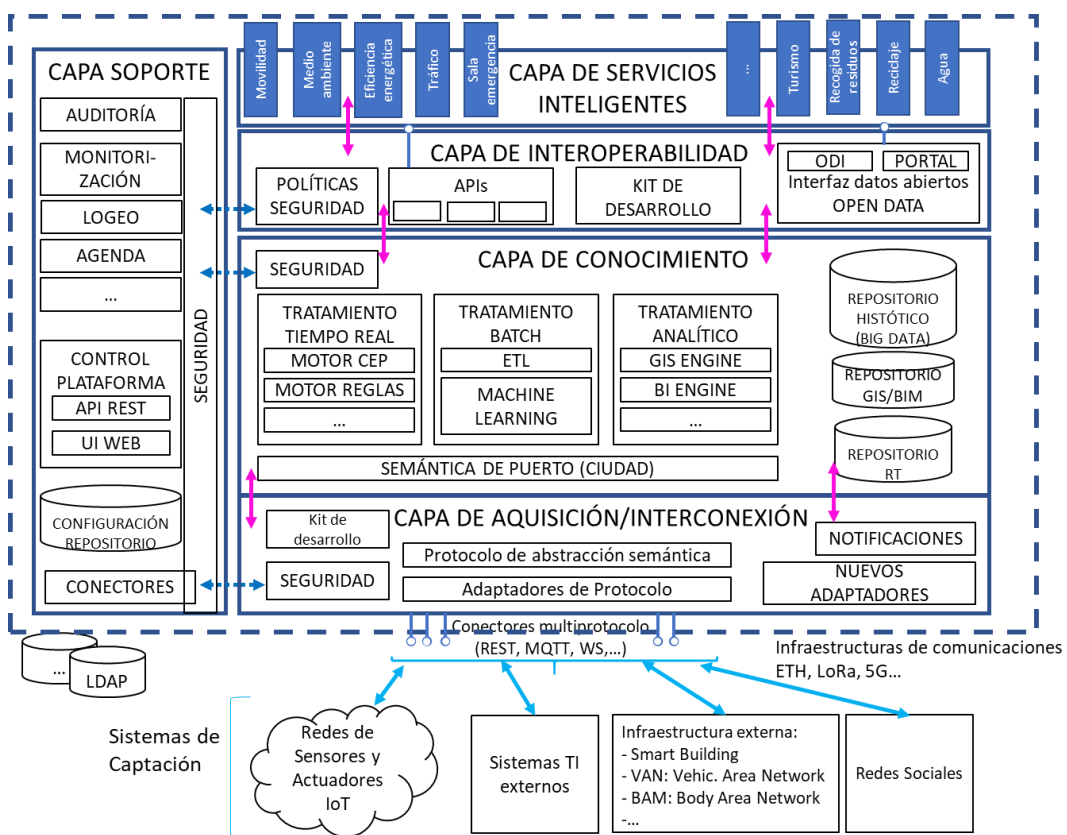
CAPA SOPORTE

AUDITORÍA

MONITORIZACIÓN

LOGEO

AGENDA

...

CONTROL PLATAFORMA

API REST

UI WEB

CONFIGURACIÓN REPOSITORIO

CONECTORES

SEGURIDAD

Movilidad

Medio ambiente

Eficiencia energética

Tráfico

Sala emergencia

CAPA DE SERVICIOS INTELIGENTES

...

Turismo

Recogida de residuos

Reciclaje

Agua

CAPA DE INTEROPERABILIDAD

POLÍTICAS SEGURIDAD

APIs

KIT DE DESARROLLO

ODI

PORTAL

Interfaz datos abiertos OPEN DATA

CAPA DE CONOCIMIENTO

SEGURIDAD

TRATAMIENTO TIEMPO REAL

MOTOR CEP

MOTOR REGLAS

...

TRATAMIENTO BATCH

ETL

MACHINE LEARNING

TRATAMIENTO ANALÍTICO

GIS ENGINE

BI ENGINE

...

REPOSITORIO HISTÓTICO (BIG DATA)

REPOSITORIO GIS/BIM

REPOSITORIO RT

SEMÁNTICA DE PUERTO (CIUDAD)

CAPA DE AQUISICIÓN/INTERCONEXIÓN

Kit de desarrollo

SEGURIDAD

Protocolo de abstracción semántica

Adaptadores de Protocolo

NOTIFICACIONES

NUEVOS ADAPTADORES

Conectores multiprotocolo (REST, MQTT, WS,...)

Infraestructuras de comunicaciones ETH, LoRa, 5G...

...

LDAP

Sistemas de Captación

Redes de Sensores y Actuadores IoT

Sistemas TI externos

Infraestructura externa:
- Smart Building
- VAN: Vehic. Area Network
- BAM: Body Area Network
-...

Redes Sociales